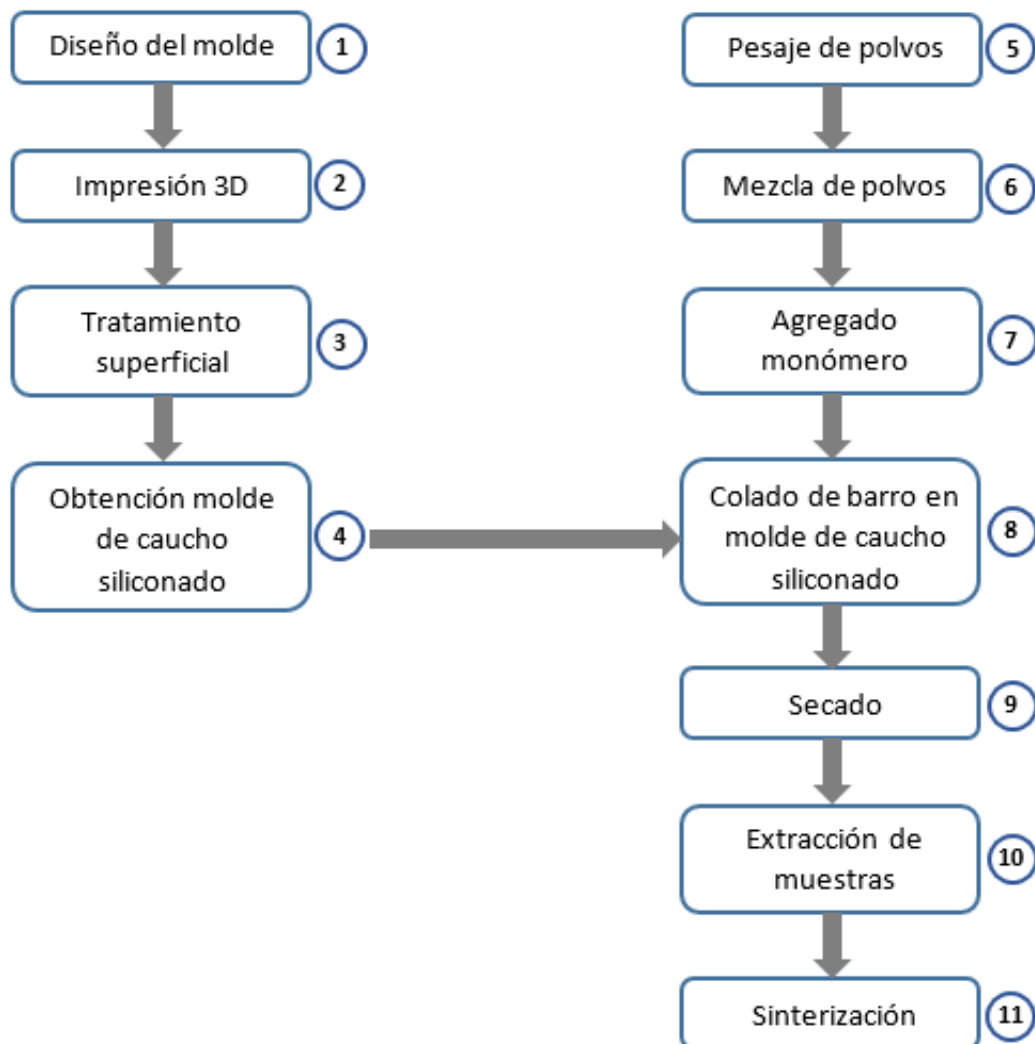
Diseño del molde
1
Impresión 3D
2
Tratamiento superficial
3
Obtención molde de caucho siliconado
4

Pesaje de polvos
5
Mezcla de polvos
6
Agregado monómero
7
Colado de barro en molde de caucho siliconado
8
Secado
9
Extracción de muestras
10
Sinterización
11